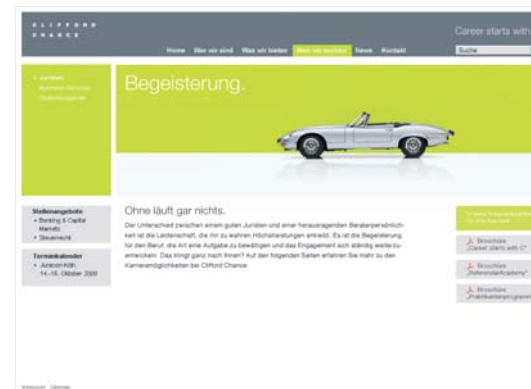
CLIFFORD
CHANCE

Career starts with

Home Wer wir sind Was wir bieten Wen wir suchen News Kontakt

Suche

• Juristen
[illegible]
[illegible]

Begeisterung.

Stellenangebote
• Banking & Capital Markets
• Steuerrecht

Terminkalender
• Juracon Köln 14.–16. Oktober 2009

Ohne läuft gar nichts.

Der Unterschied zwischen einem guten Juristen und einer herausragenden Beraterpersönlichkeit ist die Leidenschaft, die ihn zu wahren Höchstleistungen antreibt. Es ist die Begeisterung für den Beruf, die Art eine Aufgabe zu bewältigen und das Engagement sich ständig weiterzuentwickeln. Das klingt ganz nach Ihnen? Auf den folgenden Seiten erfahren Sie mehr zu den Karrieremöglichkeiten bei Clifford Chance.

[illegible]

Broschüre „Career starts with C"

Broschüre „Referendarakademie"

Broschüre „Praktikantenprogramm"

Impressum Sitemap